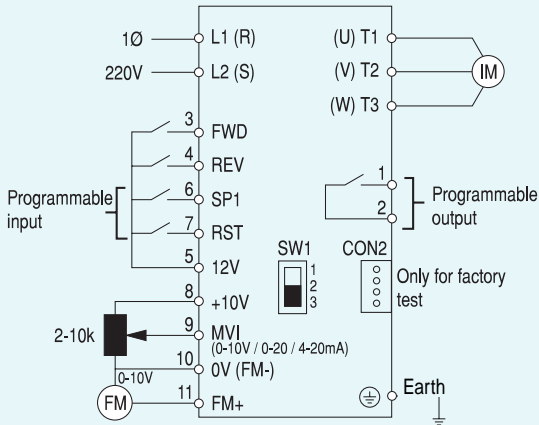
1Ø
220V
L1 (R)
L2 (S)
(U) T1
(V) T2
(W) T3
IM
3 FWD
4 REV
6 SP1
7 RST
5 12V
Programmable input
1
2
Programmable output
SW1
1
2
3
CON2
Only for factory test
8 +10V
2-10k
9 MVI
(0-10V / 0-20 / 4-20mA)
10 0V (FM-)
0-10V
FM
11 FM+
Earth